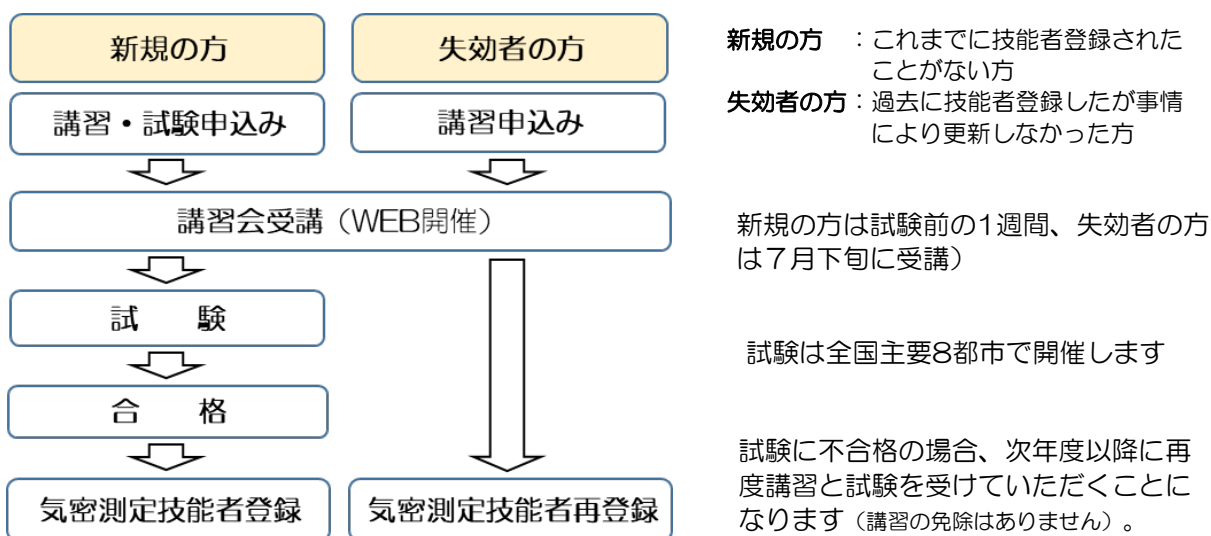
新規の方

失効者の方

講習・試験申込み

講習申込み

講習会受講（WEB開催）

試　験

合　格

気密測定技能者登録

気密測定技能者再登録

新規の方　：これまでに技能者登録されたことがない方
失効者の方：過去に技能者登録したが事情により更新しなかった方

新規の方は試験前の1週間、失効者の方は7月下旬に受講）

試験は全国主要8都市で開催します

試験に不合格の場合、次年度以降に再度講習と試験を受けていただくことになります（講習の免除はありません）。